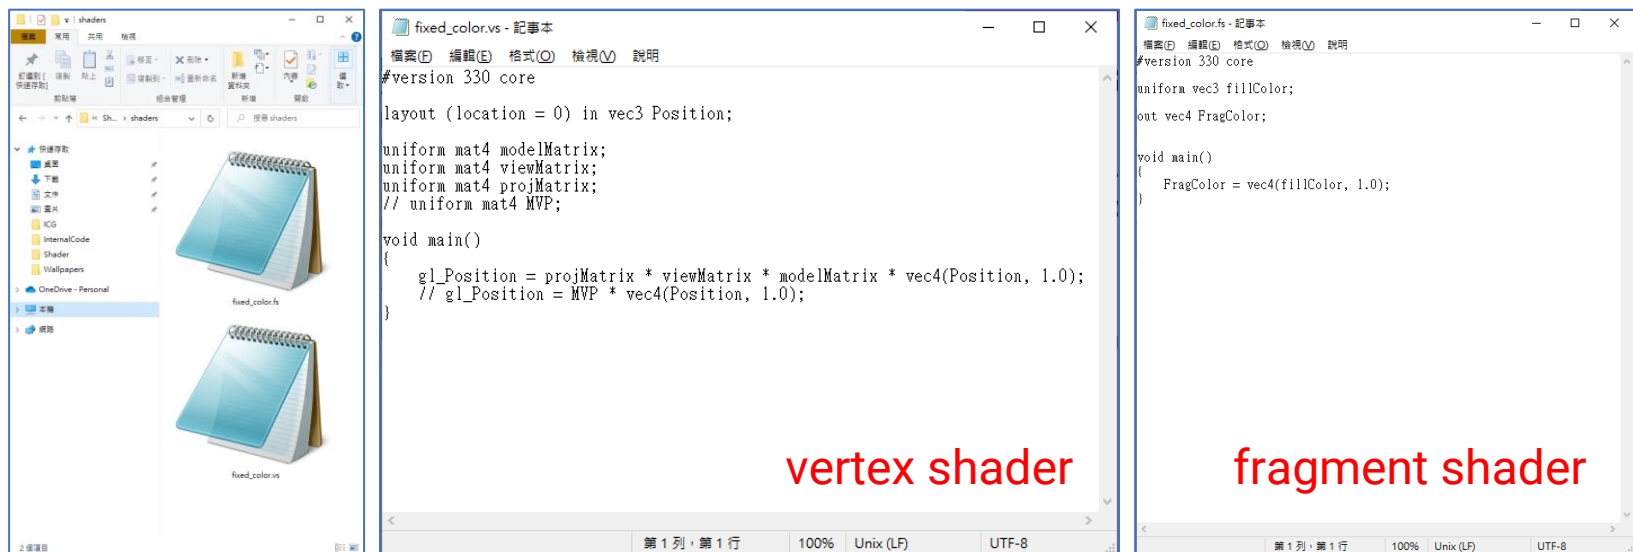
shaders
檔案 常用 共用 檢視
釘選到[快速存取] 複製 貼上 剪貼簿 移至 複製到 刪除 重新命名 組合管理 新增資料夾 新增 內容 開啟 選取
Sh... › shaders
搜尋 shaders
快速存取
桌面
下載
文件
圖片
ICG
InternalCode
Shader
Wallpapers
OneDrive - Personal
本機
網路
fixed_color.fs
fixed_color.vs
2 個項目

fixed_color.vs - 記事本
檔案(F) 編輯(E) 格式(O) 檢視(V) 說明
#version 330 core

layout (location = 0) in vec3 Position;

uniform mat4 modelMatrix;
uniform mat4 viewMatrix;
uniform mat4 projMatrix;
// uniform mat4 MVP;

void main()
{
gl_Position = projMatrix * viewMatrix * modelMatrix * vec4(Position, 1.0);
// gl_Position = MVP * vec4(Position, 1.0);
}

vertex shader

第 1 列，第 1 行 100% Unix (LF) UTF-8

fixed_color.fs - 記事本
檔案(F) 編輯(E) 格式(O) 檢視(V) 說明
#version 330 core

uniform vec3 fillColor;

out vec4 FragColor;

void main()
{
FragColor = vec4(fillColor, 1.0);
}

fragment shader

第 1 列，第 1 行 100% Unix (LF) UTF-8